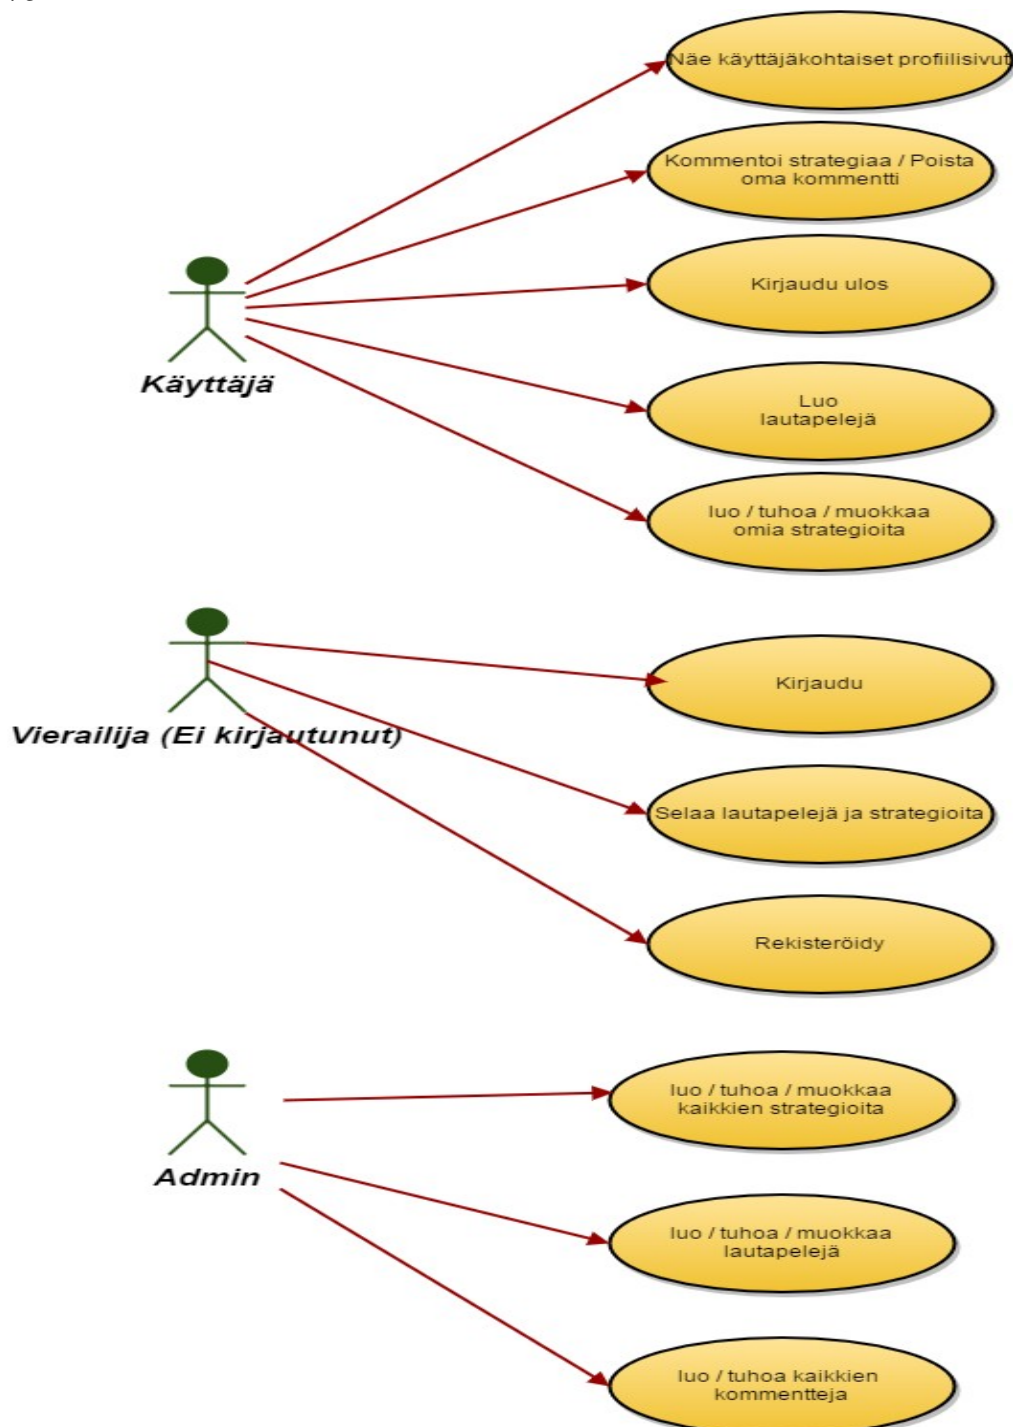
Käyttäjä

Näe käyttäjäkohtaiset profiilisivut

Kommentoi strategiaa / Poista oma kommentti

Kirjaudu ulos

Luo lautapelejä

luo / tuhoa / muokkaa omia strategioita

Vierailija (Ei kirjautunut)

Kirjaudu

Selaa lautapelejä ja strategioita

Rekisteröidy

Admin

luo / tuhoa / muokkaa kaikkien strategioita

luo / tuhoa / muokkaa lautapelejä

luo / tuhoa kaikkien kommentteja